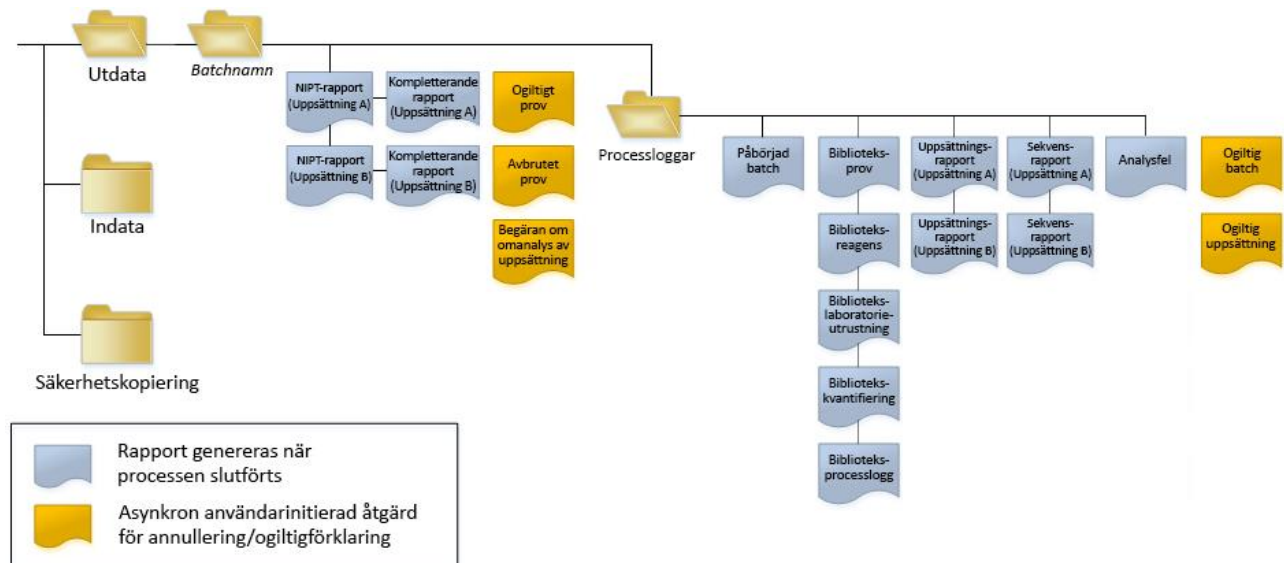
Utdata

Batchnamn

NIPT-rapport (Uppsättning A)

Kompletterande rapport (Uppsättning A)

Ogiltigt prov

NIPT-rapport (Uppsättning B)

Kompletterande rapport (Uppsättning B)

Avbrutet prov

Begäran om omanalys av uppsättning

Processloggar

Påbörjad batch

Biblioteksprov

Biblioteksreagens

Bibliotekslaboratorieutrustning

Bibliotekskvantifiering

Biblioteksprocesslogg

Uppsättningsrapport (Uppsättning A)

Uppsättningsrapport (Uppsättning B)

Sekvensrapport (Uppsättning A)

Sekvensrapport (Uppsättning B)

Analysfel

Ogiltig batch

Ogiltig uppsättning

Indata

Säkerhetskopiering

Rapport genereras när processen slutförts

Asynkron användarinitierad åtgärd för annullering/ogiltigförklaring